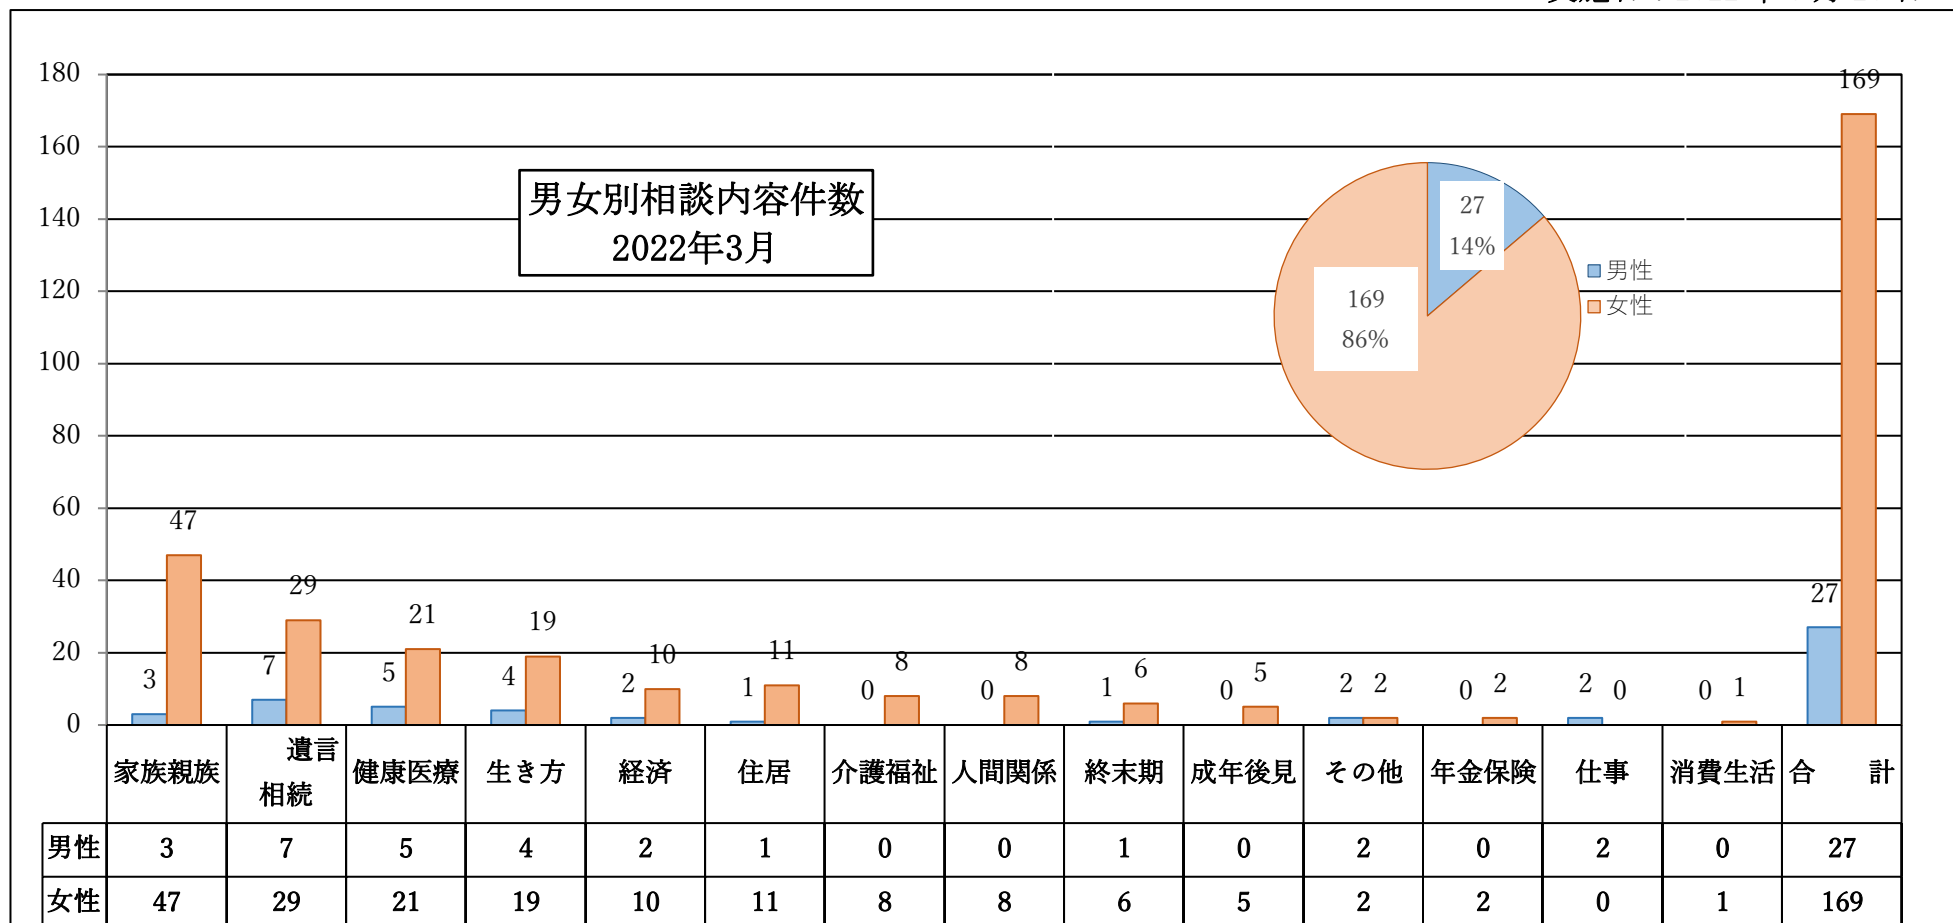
男女別相談内容件数
2022年3月

180
160
140
120
100
80
60
40
20
0

27
14%
169
86%
男性
女性

3 47
7 29
5 21
4 19
2 10
1 11
0 8
0 8
1 6
0 5
2 2
0 2
2 0
0 1
27 169

| | 家族親族 | 遺言相続 | 健康医療 | 生き方 | 経済 | 住居 | 介護福祉 | 人間関係 | 終末期 | 成年後見 | その他 | 年金保険 | 仕事 | 消費生活 | 合　計 |
|---|---|---|---|---|---|---|---|---|---|---|---|---|---|---|---|
| 男性 | 3 | 7 | 5 | 4 | 2 | 1 | 0 | 0 | 1 | 0 | 2 | 0 | 2 | 0 | 27 |
| 女性 | 47 | 29 | 21 | 19 | 10 | 11 | 8 | 8 | 6 | 5 | 2 | 2 | 0 | 1 | 169 |